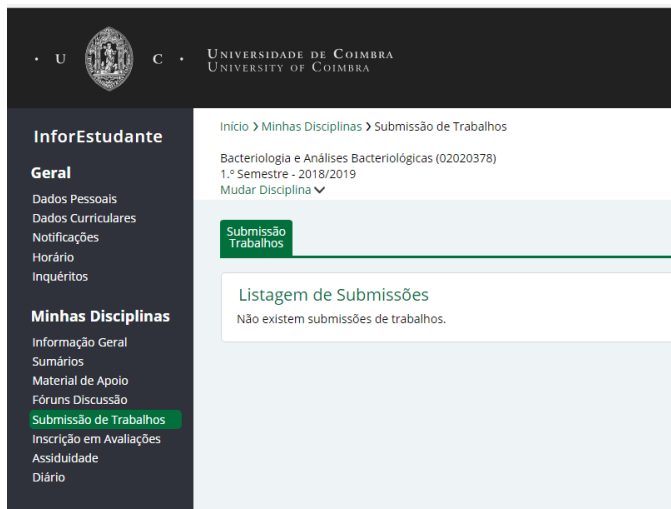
· U C ·
Universidade de Coimbra
University of Coimbra

InforEstudante

Geral
Dados Pessoais
Dados Curriculares
Notificações
Horário
Inquéritos

Minhas Disciplinas
Informação Geral
Sumários
Material de Apoio
Fóruns Discussão
Submissão de Trabalhos
Inscrição em Avaliações
Assiduidade
Diário

Início › Minhas Disciplinas › Submissão de Trabalhos

Bacteriologia e Análises Bacteriológicas (02020378)
1.º Semestre - 2018/2019
Mudar Disciplina

Submissão Trabalhos

Listagem de Submissões
Não existem submissões de trabalhos.